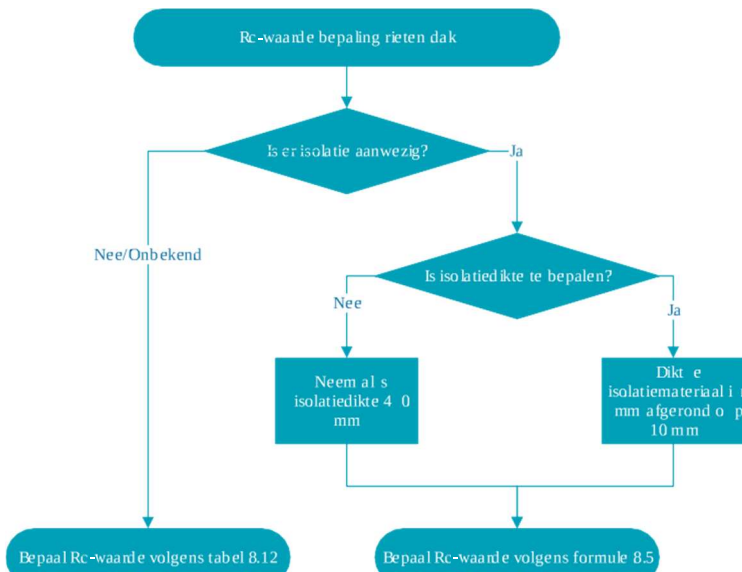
Rc-waarde bepaling rieten dak

Is er isolatie aanwezig?

Ja

Nee/Onbekend

Is isolatiedikte te bepalen?

Nee

Ja

Neem als isolatiedikte 40 mm

Dikte isolatiemateriaal i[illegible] mm afgerond op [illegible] 10 mm

Bepaal Rc-waarde volgens tabel 8.12

Bepaal Rc-waarde volgens formule 8.5